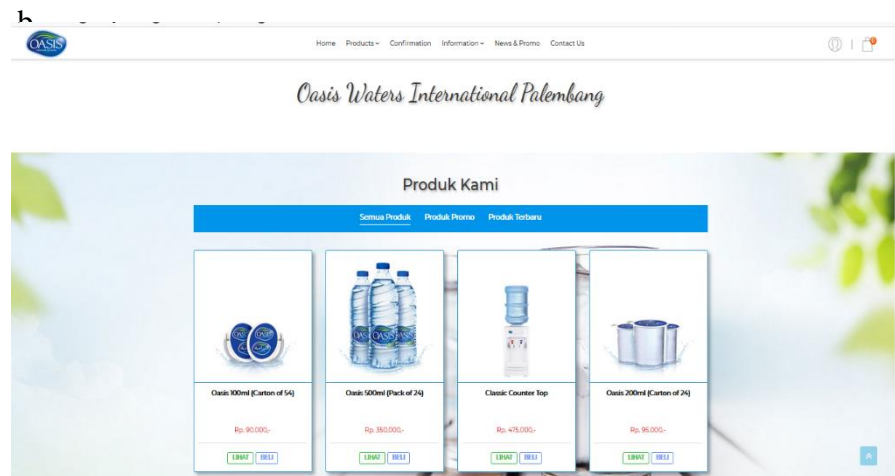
OASIS

Home Products Confirmation Information News & Promo Contact Us

Oasis Waters International Palembang

Produk Kami

Semua Produk Produk Promo Produk Terbaru

Oasis 100ml (Carton of 54)

Rp. 90.000,-

LIHAT BELI

Oasis 500ml (Pack of 24)

Rp. 350.000,-

LIHAT BELI

Classic Counter Top

Rp. 475.000,-

LIHAT BELI

Oasis 200ml (Carton of 24)

Rp. 95.000,-

LIHAT BELI